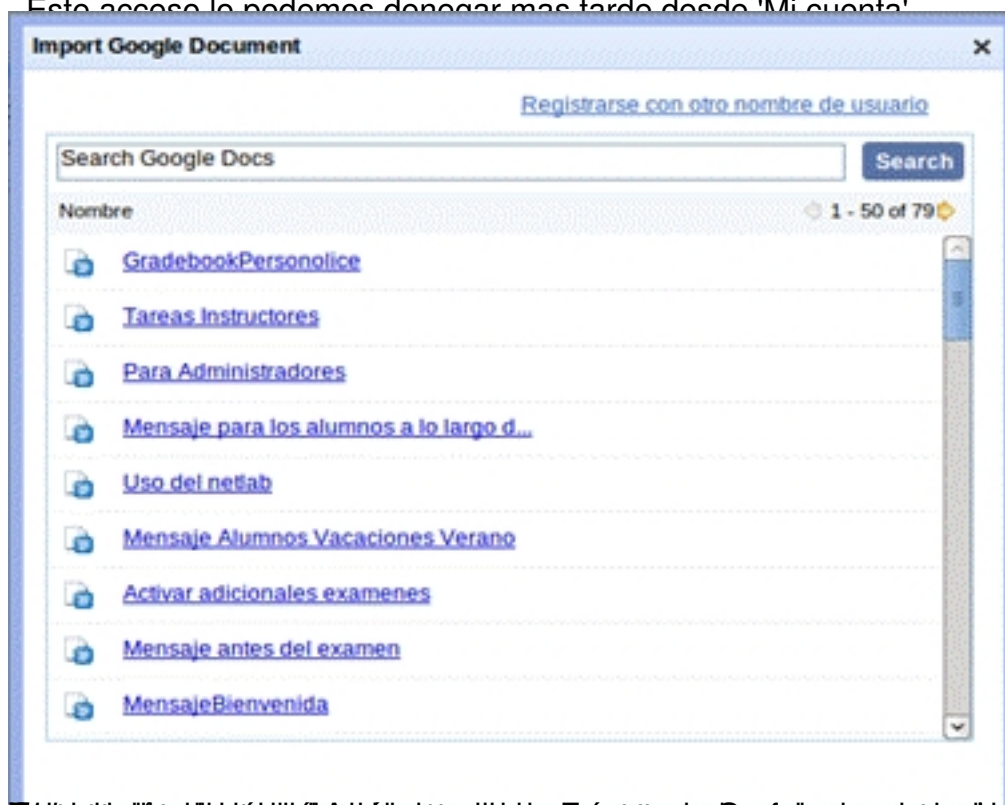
Este acceso lo podemos denegar mas tarde desde 'Mi cuenta'.

Import Google Document ×

Registrarse con otro nombre de usuario

Search Google Docs Search

Nombre 1 - 50 of 79

GradebookPersonolice

Tareas Instructores

Para Administradores

Mensaje para los alumnos a lo largo d...

Uso del netlab

Mensaje Alumnos Vacaciones Verano

Activar adicionales examenes

Mensaje antes del examen

MensajeBienvenida

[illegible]